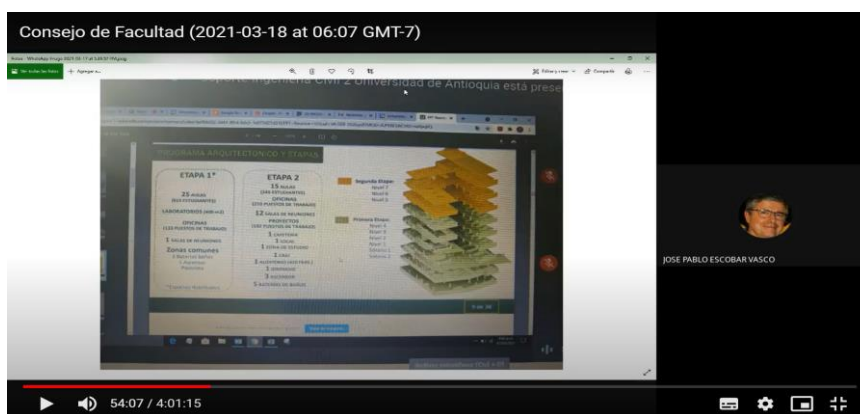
Consejo de Facultad (2021-03-18 at 06:07 GMT-7)

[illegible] Universidad de Antioquia está prese

PROGRAMA ARQUITECTÓNICO Y ETAPAS

ETAPA 1*

25 AULAS

LABORATORIOS

OFICINAS

1 SALAS DE REUNIONES

Zonas comunes

ETAPA 2

15 AULAS

OFICINAS

12 SALAS DE REUNIONES

PROYECTOS

1 CAFETERÍA

1 SALAS DE ESTUDIO

Segunda Etapa

Primera Etapa

JOSE PABLO ESCOBAR VASCO

54:07 / 4:01:15